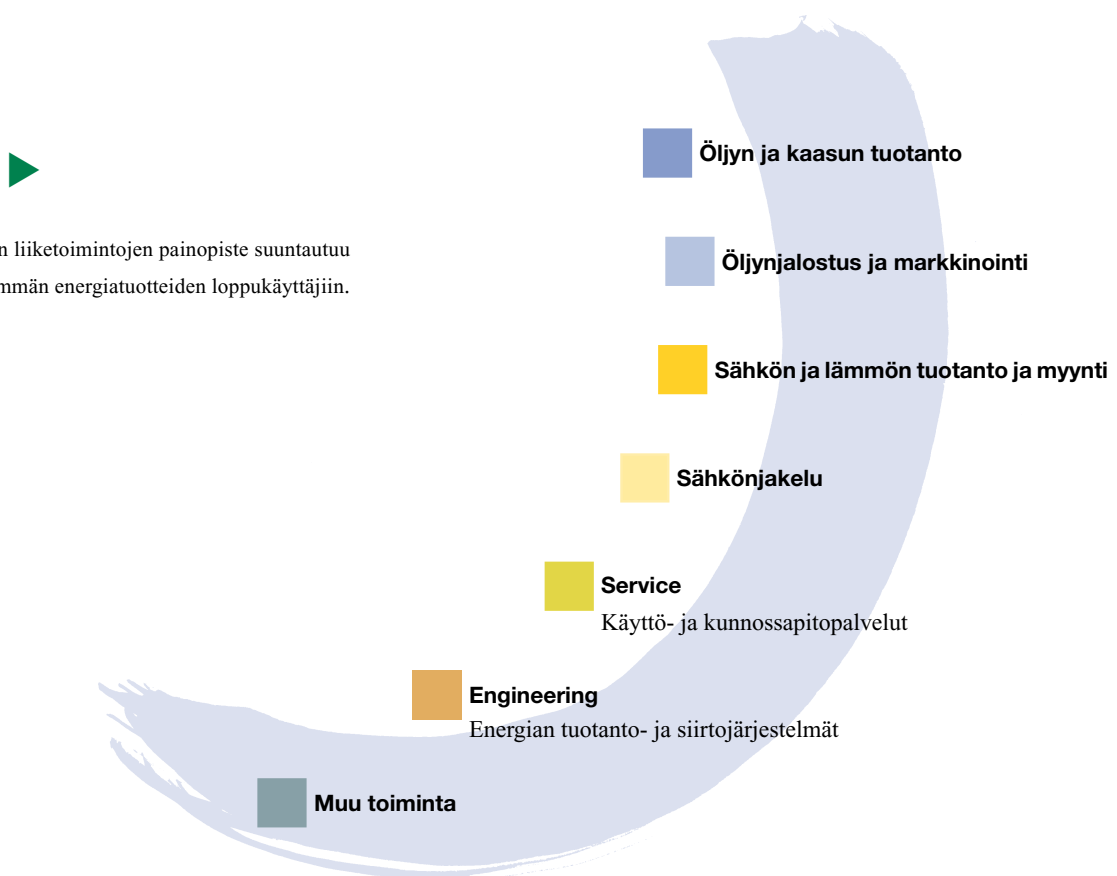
n liiketoimintojen painopiste suuntautuu
mmän energiatuotteiden loppukäyttäjiin.

Öljyn ja kaasun tuotanto

Öljynjalostus ja markkinointi

Sähkön ja lämmön tuotanto ja myynti

Sähkönjakelu

Service
Käyttö- ja kunnossapitopalvelut

Engineering
Energian tuotanto- ja siirtojärjestelmät

Muu toiminta